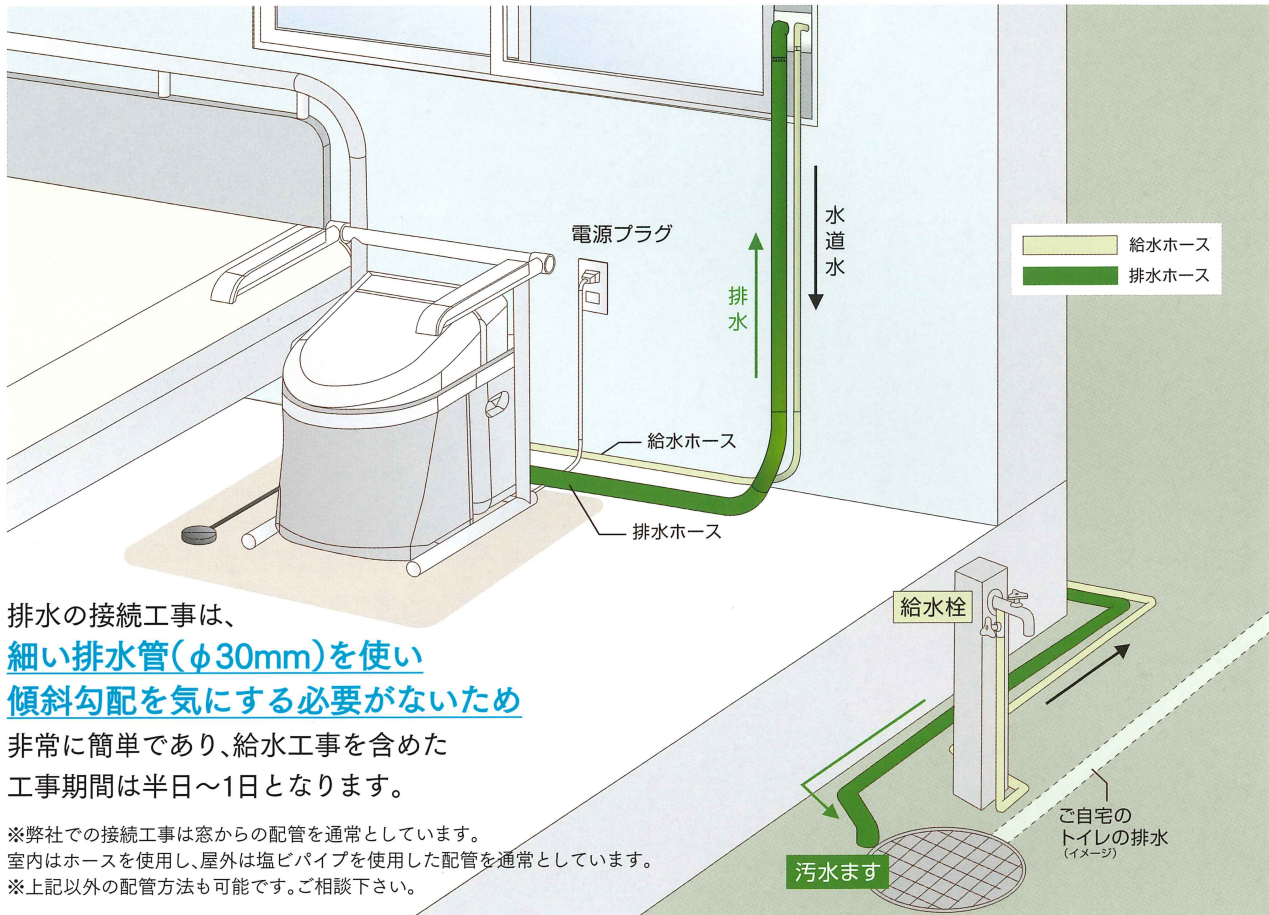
電源プラグ

排水

水道水

給水ホース
排水ホース

給水ホース

排水ホース

給水栓

ご自宅のトイレの排水
(イメージ)

汚水ます

排水の接続工事は、
細い排水管($\phi$30mm)を使い
傾斜勾配を気にする必要がないため
非常に簡単であり、給水工事を含めた
工事期間は半日~1日となります。

※弊社での接続工事は窓からの配管を通常としています。
室内はホースを使用し、屋外は塩ビパイプを使用した配管を通常としています。
※上記以外の配管方法も可能です。ご相談下さい。